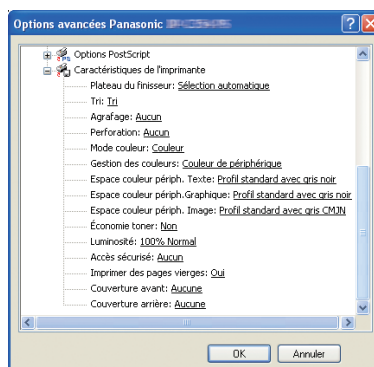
Options avancées Panasonic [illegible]

Options PostScript
Caractéristiques de l'imprimante
Plateau du finisseur: Sélection automatique
Tri: Tri
Agrafage: Aucun
Perforation: Aucun
Mode couleur: Couleur
Gestion des couleurs: Couleur de périphérique
Espace couleur périph. Texte: Profil standard avec gris noir
Espace couleur périph.Graphique: Profil standard avec gris noir
Espace couleur périph. Image: Profil standard avec gris CMJN
Économie toner: Non
Luminosité: 100% Normal
Accès sécurisé: Aucun
Imprimer des pages vierges: Oui
Couverture avant: Aucune
Couverture arrière: Aucune

OK
Annuler